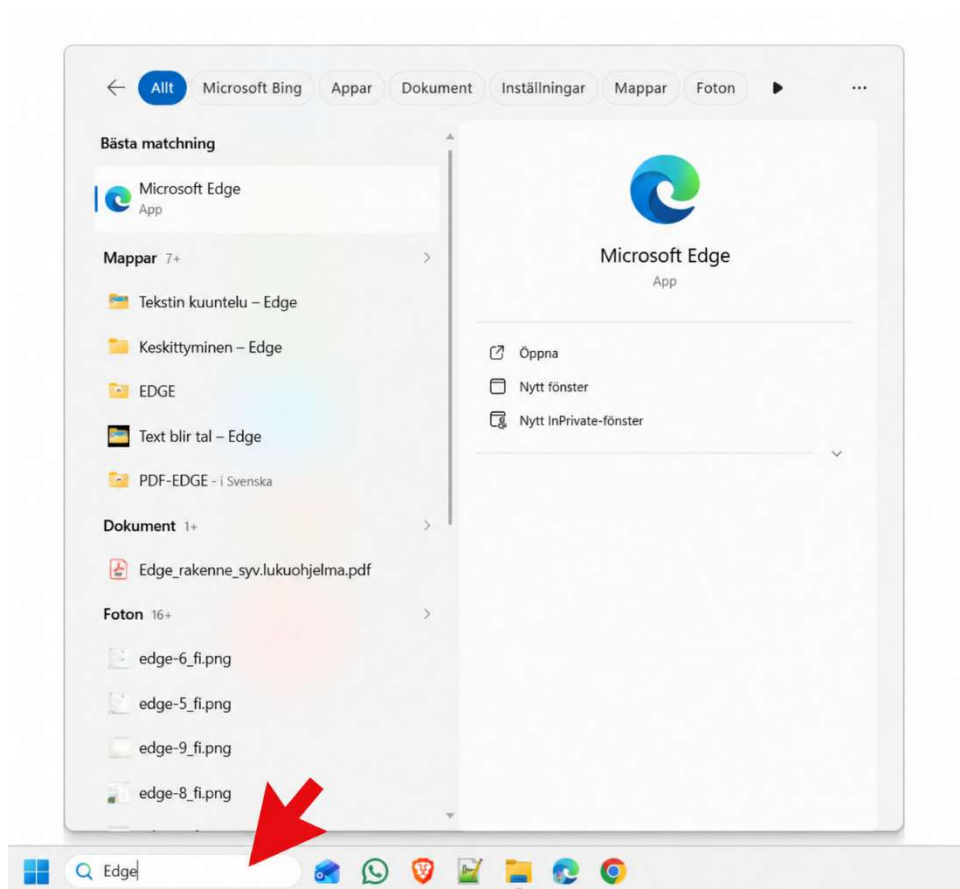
Allt Microsoft Bing Appar Dokument Inställningar Mappar Foton ...

Bästa matchning

Microsoft Edge
App

Mappar 7+

Tekstin kuuntelu – Edge

Keskittyminen – Edge

EDGE

Text blir tal – Edge

PDF-EDGE - i Svenska

Dokument 1+

Edge_rakenne_syv.lukuohjelma.pdf

Foton 16+

edge-6_fi.png

edge-5_fi.png

edge-9_fi.png

edge-8_fi.png

Microsoft Edge
App

Öppna

Nytt fönster

Nytt InPrivate-fönster

Edge